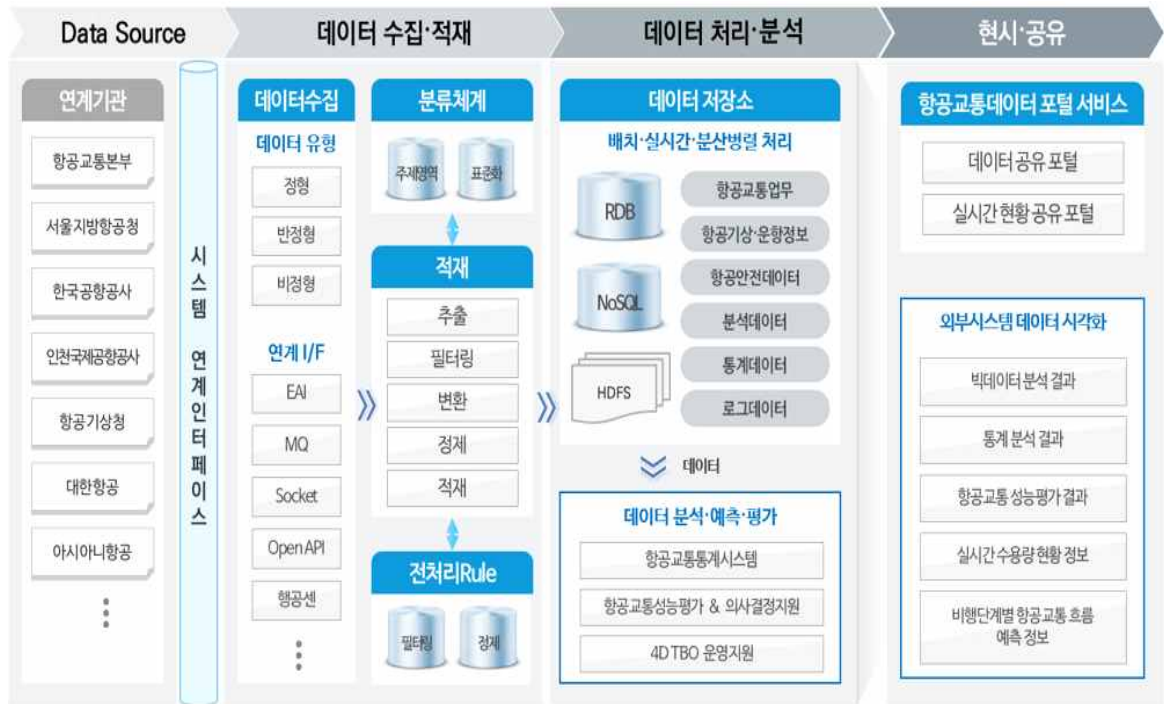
Data Source

데이터 수집·적재

데이터 처리·분석

현시·공유

연계기관

항공교통본부

서울지방항공청

한국공항공사

인천국제공항공사

항공기상청

대한항공

아시아나항공

⋮

시스템 연계인터페이스

데이터수집

데이터 유형

정형

반정형

비정형

연계 I/F

EAI

MQ

Socket

Open API

행공센

⋮

분류체계

주제영역

표준화

적재

추출

필터링

변환

정제

적재

전처리Rule

필터링

정제

데이터 저장소

배치·실시간·분산병렬 처리

RDB

NoSQL

HDFS

항공교통업무

항공기상·운항정보

항공안전데이터

분석데이터

통계데이터

로그데이터

데이터

데이터 분석·예측·평가

항공교통통계시스템

항공교통성능평가 & 의사결정지원

4D TBO 운영지원

항공교통데이터 포털 서비스

데이터 공유 포털

실시간 현황 공유 포털

외부시스템 데이터 시각화

빅데이터 분석 결과

통계 분석 결과

항공교통 성능평가 결과

실시간 수용량 현황 정보

비행단계별 항공교통 흐름 예측 정보